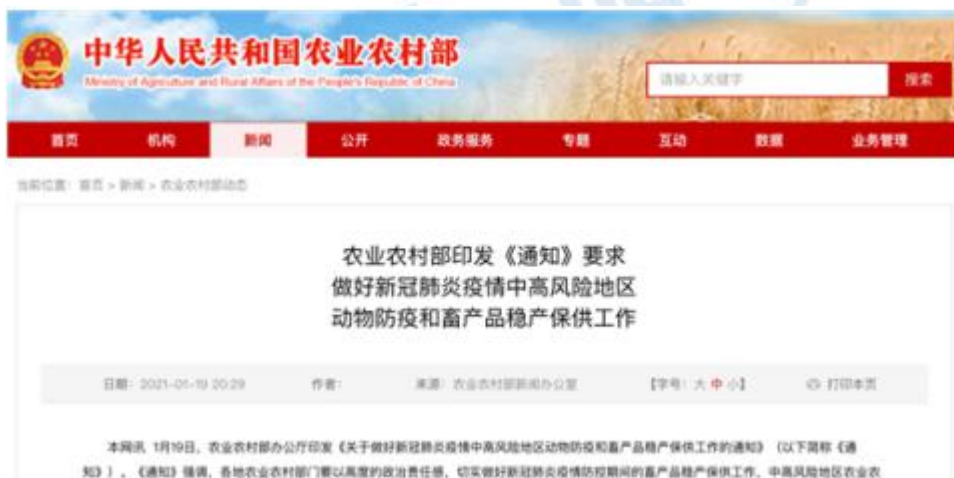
中华人民共和国农业农村部
Ministry of Agriculture and Rural Affairs of the People's Republic of China

请输入关键字
搜索

首页 机构 新闻 公开 政务服务 专题 互动 数据 业务管理

当前位置：首页 > 新闻 > 农业农村部动态

农业农村部印发《通知》要求
做好新冠肺炎疫情中高风险地区
动物防疫和畜产品稳产保供工作

日期：2021-01-19 20:29 作者： 来源：农业农村部新闻办公室 【字号：大 中 小】 打印本页

本网讯 1月19日，农业农村部办公厅印发《关于做好新冠肺炎疫情中高风险地区动物防疫和畜产品稳产保供工作的通知》（以下简称《通知》）。《通知》强调，各地农业农村部门要以高度的政治责任感，切实做好新冠肺炎疫情防控期间的畜产品稳产保供工作。中高风险地区农业农